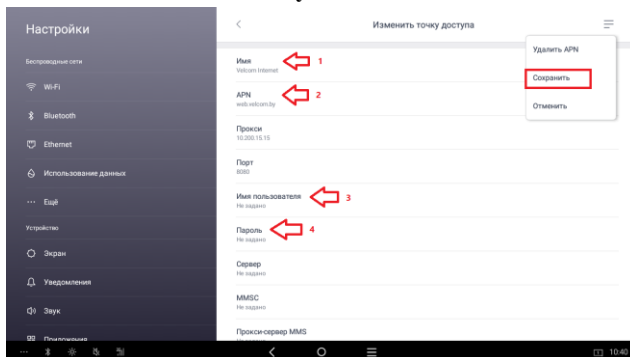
Настройки

Беспроводные сети

Wi-Fi

Bluetooth

Ethernet

Использование данных

Ещё

Устройство

Экран

Уведомления

Звук

Приложения

Изменить точку доступа

Удалить APN

Сохранить

Отменить

Имя
Velcom Internet

1

APN
web.velcom.by

2

Прокси
10.200.15.15

Порт
8080

Имя пользователя
Не задано

3

Пароль
Не задано

4

Сервер
Не задано

MMSC
Не задано

Прокси-сервер MMS

10:40